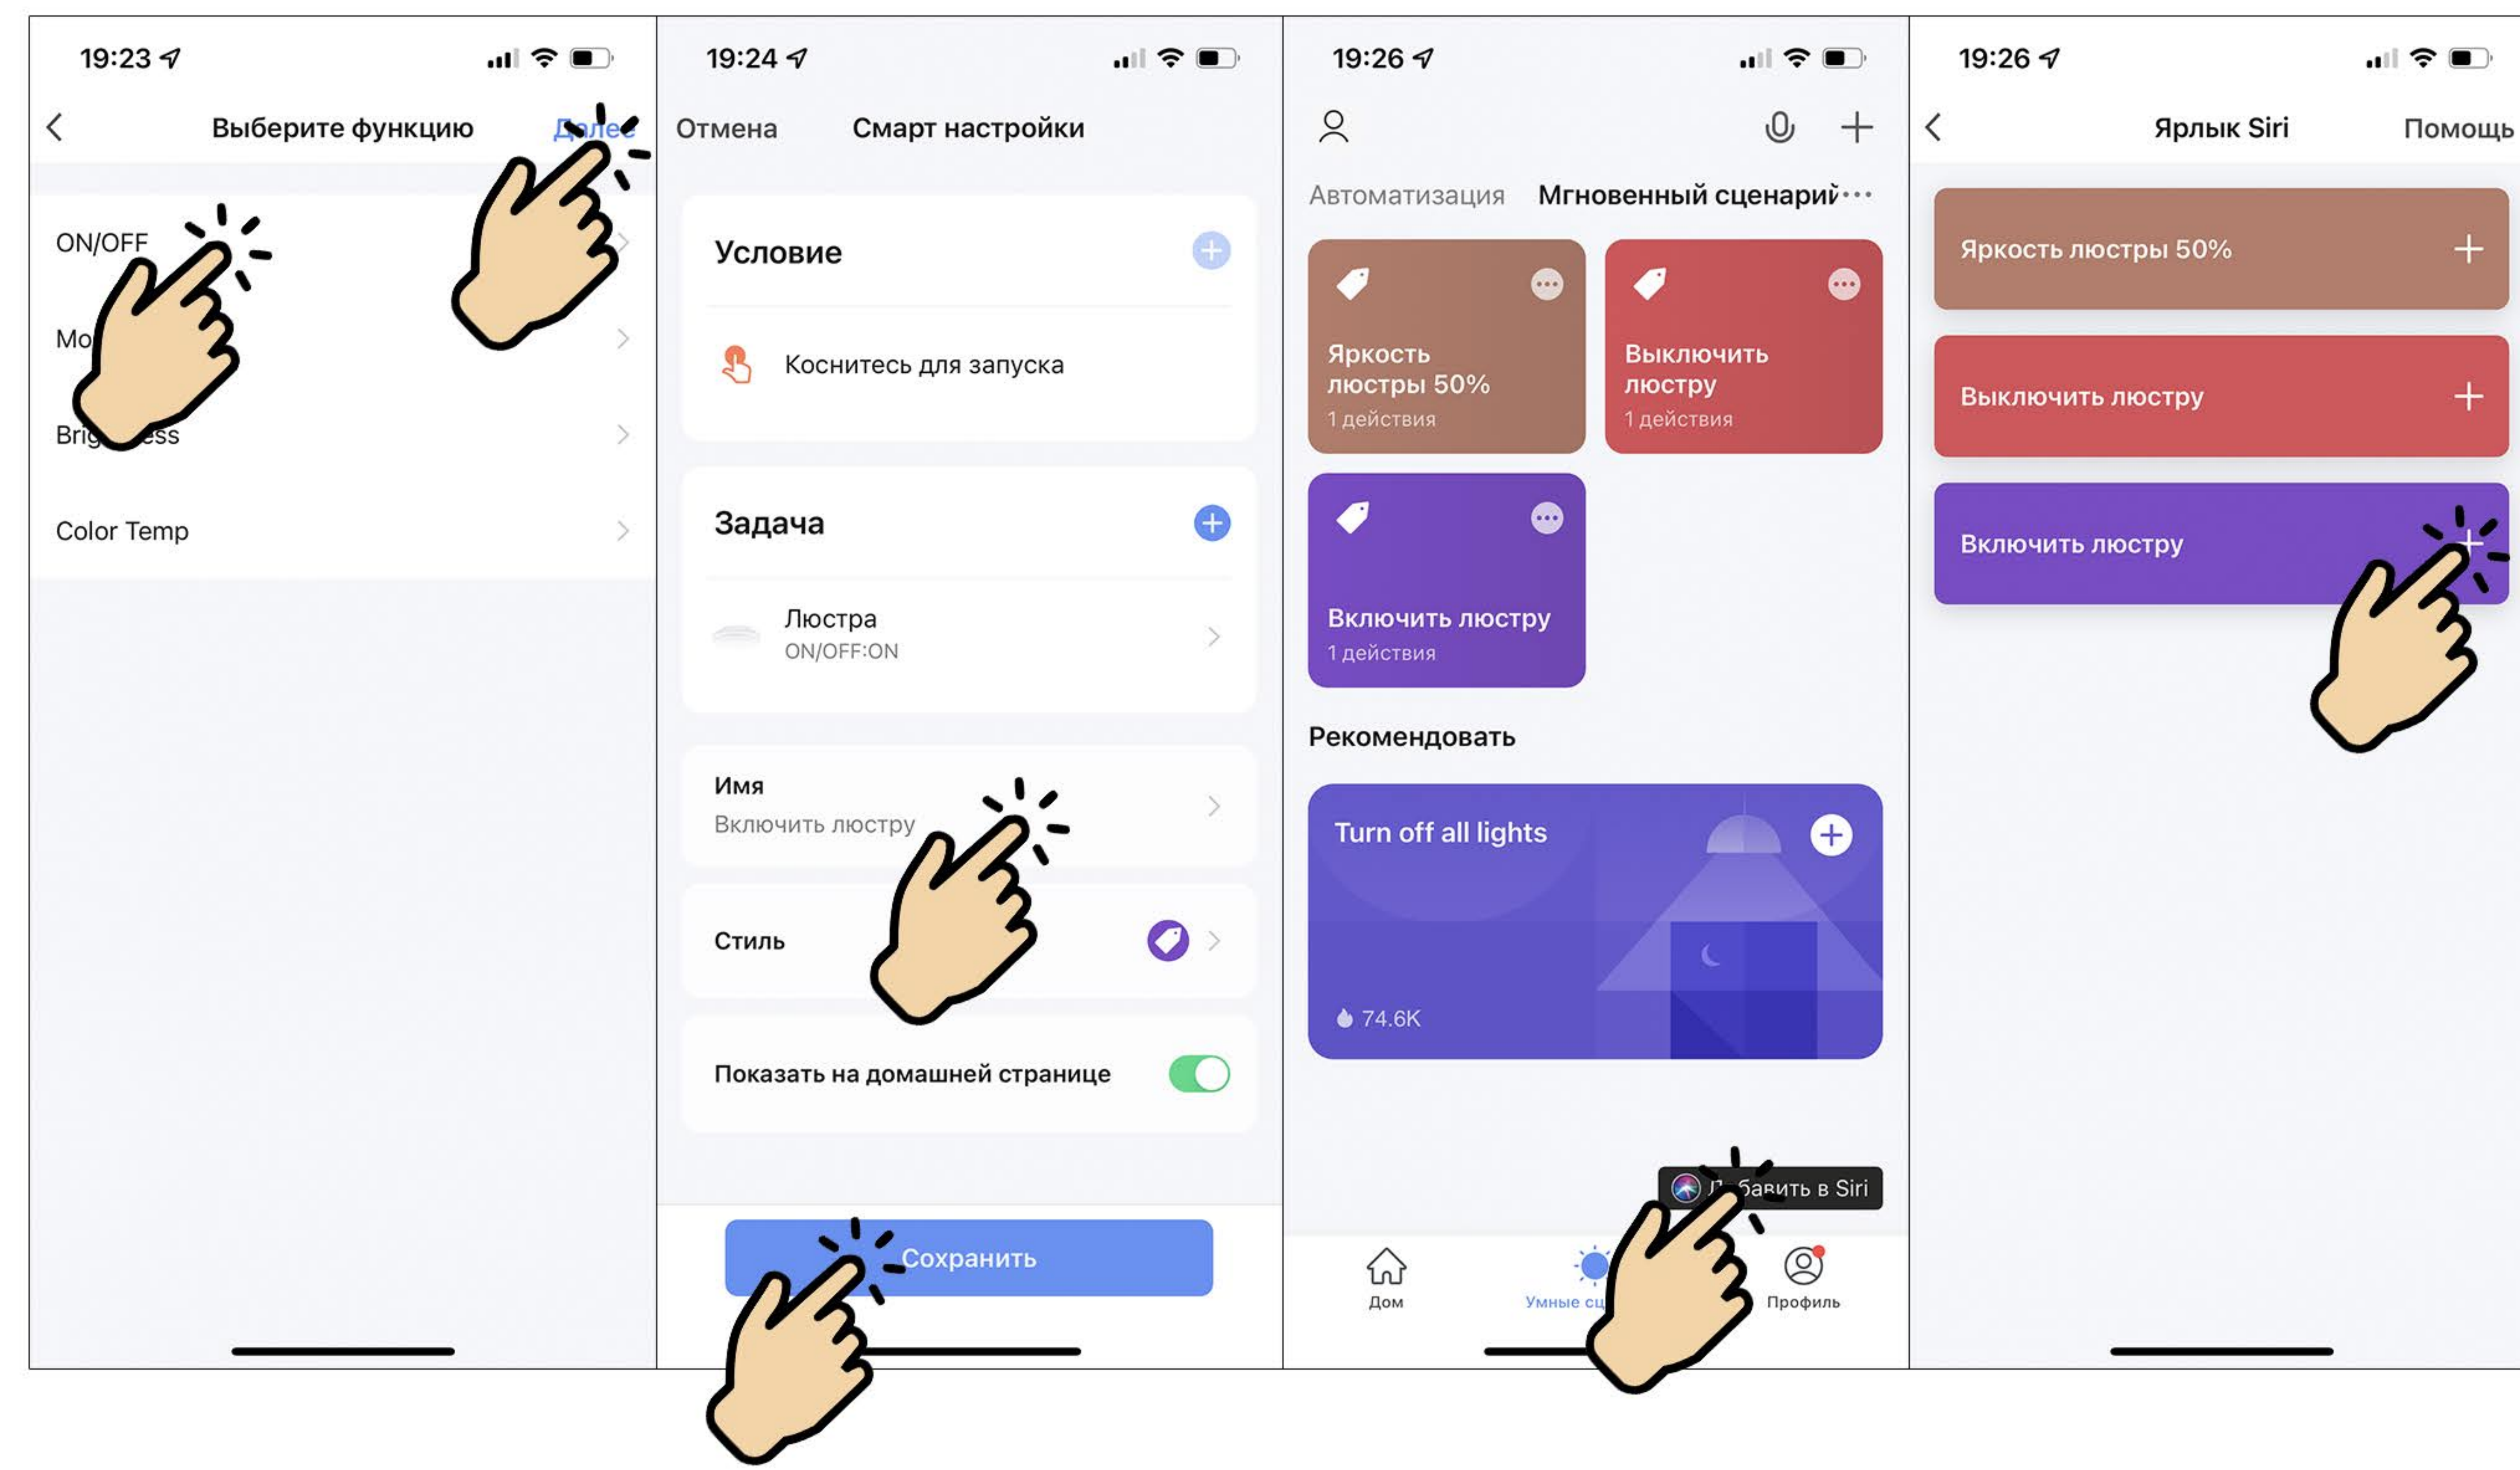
19:23

Выберите функцию

Далее

ON/OFF

Mo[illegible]

Brig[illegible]ess

Color Temp

19:24

Отмена

Смарт настройки

Условие

Коснитесь для запуска

Задача

Люстра
ON/OFF:ON

Имя
Включить люстру

Стиль

Показать на домашней странице

Сохранить

19:26

Автоматизация

Мгновенный сценарий

Яркость люстры 50%
1 действия

Выключить люстру
1 действия

Включить люстру
1 действия

Рекомендовать

Turn off all lights

74.6K

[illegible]бавить в Siri

Дом

Умные сц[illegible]

Профиль

19:26

Ярлык Siri

Помощь

Яркость люстры 50%

Выключить люстру

Включить люстру